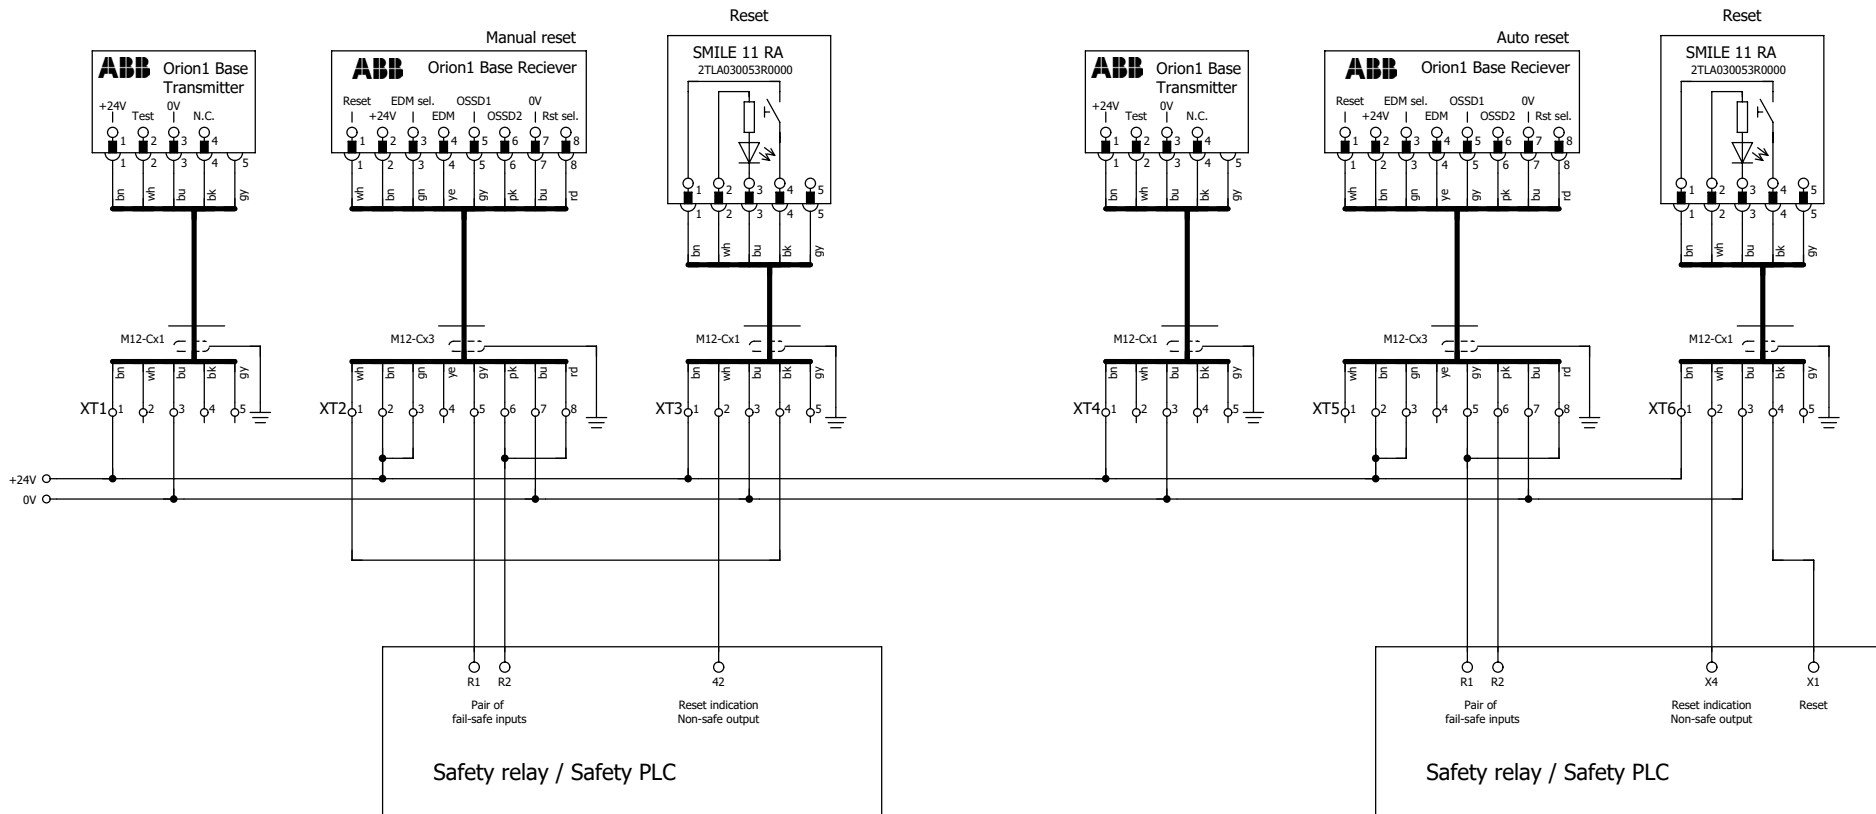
ABB Orion1 Base Transmitter
+24V Test 0V N.C.
1 2 3 4
1 2 3 4 5
bn wh bu bk gy

Manual reset
ABB Orion1 Base Reciever
Reset EDM sel. OSSD1 0V
+24V EDM OSSD2 Rst sel.
1 2 3 4 5 6 7 8
1 2 3 4 5 6 7 8
wh bn gn ye gy pk bu rd

Reset
SMILE 11 RA
2TLA030053R0000
1 2 3 4 5
1 2 3 4 5
bn wh bu bk gy

ABB Orion1 Base Transmitter
+24V Test 0V N.C.
1 2 3 4
1 2 3 4 5
bn wh bu bk gy

Auto reset
ABB Orion1 Base Reciever
Reset EDM sel. OSSD1 0V
+24V EDM OSSD2 Rst sel.
1 2 3 4 5 6 7 8
1 2 3 4 5 6 7 8
wh bn gn ye gy pk bu rd

Reset
SMILE 11 RA
2TLA030053R0000
1 2 3 4 5
1 2 3 4 5
bn wh bu bk gy

M12-Cx1
bn wh bu bk gy
XT1 1 2 3 4 5

M12-Cx3
wh bn gn ye gy pk bu rd
XT2 1 2 3 4 5 6 7 8

M12-Cx1
bn wh bu bk gy
XT3 1 2 3 4 5

M12-Cx1
bn wh bu bk gy
XT4 1 2 3 4 5

M12-Cx3
wh bn gn ye gy pk bu rd
XT5 1 2 3 4 5 6 7 8

M12-Cx1
bn wh bu bk gy
XT6 1 2 3 4 5

+24V
0V

R1 R2
Pair of fail-safe inputs
42
Reset indication Non-safe output
Safety relay / Safety PLC

R1 R2
Pair of fail-safe inputs
X4
Reset indication Non-safe output
X1
Reset
Safety relay / Safety PLC